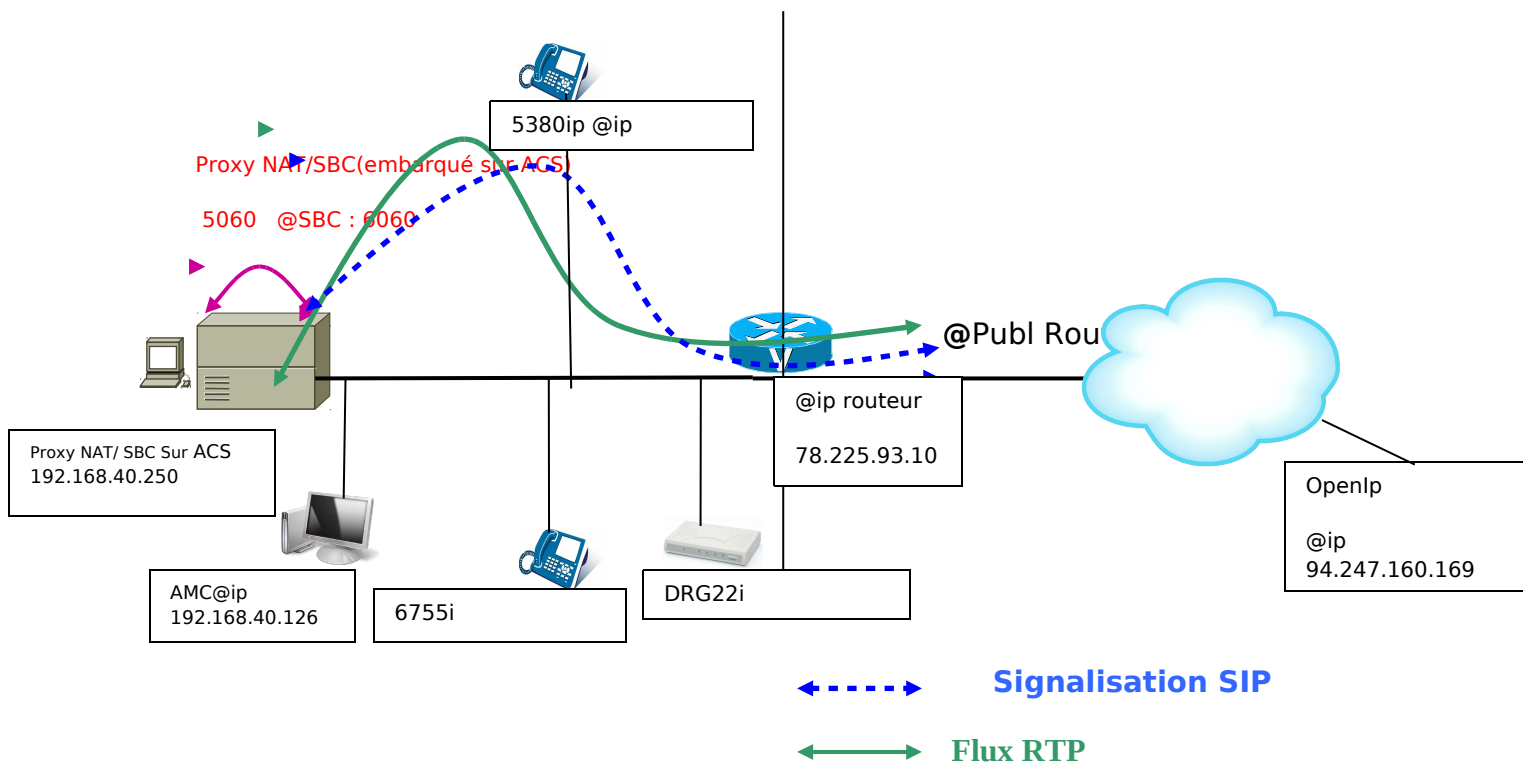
5380ip @ip

Proxy NAT/SBC(embarqué sur ACS)

5060 @SBC : 6060

@Publ Rou

Proxy NAT/ SBC Sur ACS
192.168.40.250

@ip routeur

78.225.93.10

OpenIp

@ip
94.247.160.169

AMC@ip
192.168.40.126

6755i

DRG22i

Signalisation SIP

Flux RTP